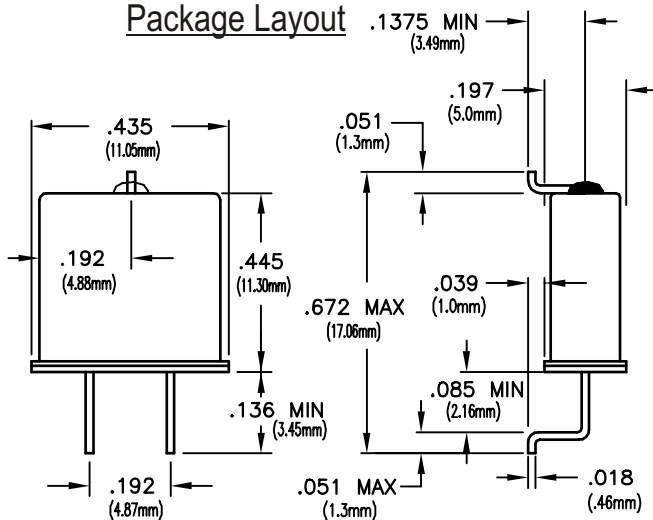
Package Layout

.1375 MIN
(3.49mm)

.197
(5.0mm)

.051
(1.3mm)

.435
(11.05mm)

.192
(4.88mm)

.445
(11.30mm)

.672 MAX
(17.06mm)

.039
(1.0mm)

.085 MIN
(2.16mm)

.136 MIN
(3.45mm)

.192
(4.87mm)

.051 MAX
(1.3mm)

.018
(.46mm)